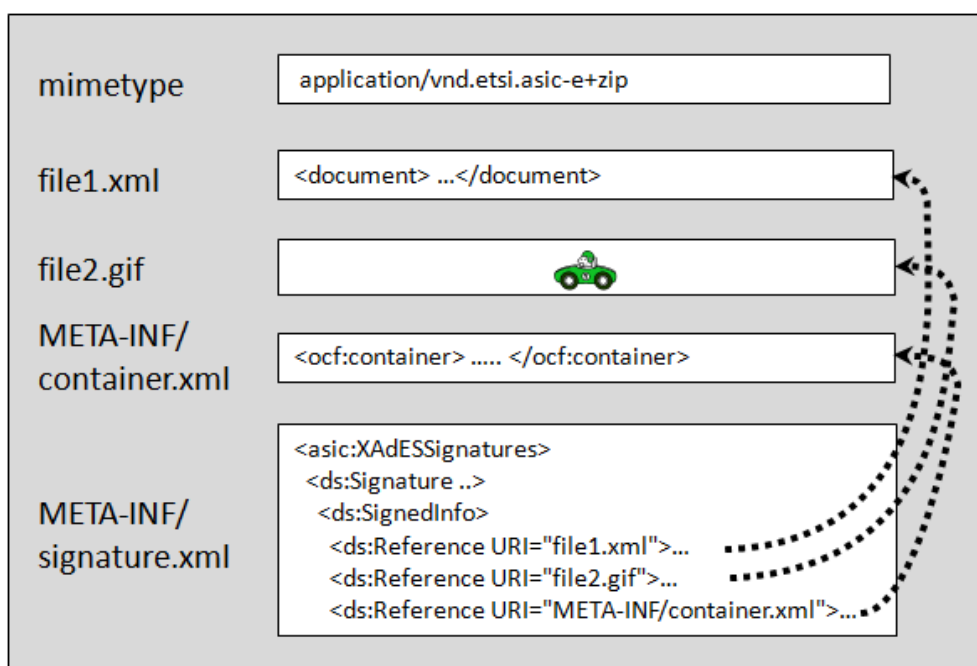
mimetype

application/vnd.etsi.asic-e+zip

file1.xml

<document> ...</document>

file2.gif

META-INF/ container.xml

<ocf:container> ..... </ocf:container>

META-INF/ signature.xml

<asic:XAdESSignatures>
<ds:Signature ..>
<ds:SignedInfo>
<ds:Reference URI="file1.xml">...
<ds:Reference URI="file2.gif">...
<ds:Reference URI="META-INF/container.xml">...